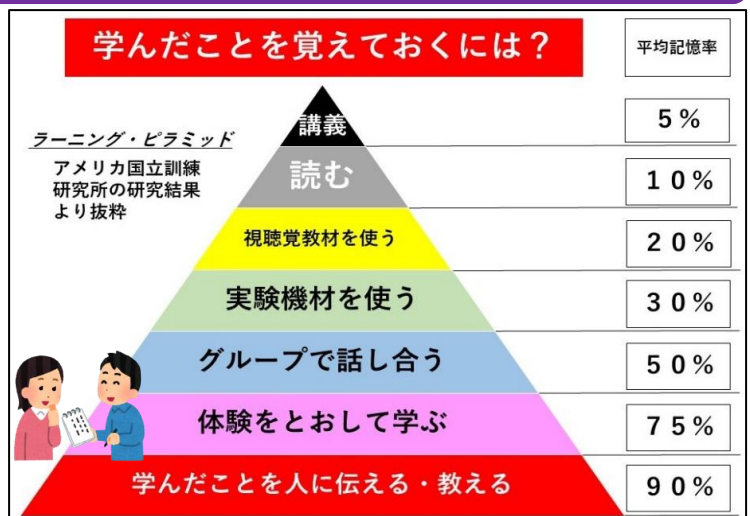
学んだことを覚えておくには？

平均記憶率

ラーニング・ピラミッド

アメリカ国立訓練研究所の研究結果より抜粋

講義

5％

読む

10％

視聴覚教材を使う

20％

実験機材を使う

30％

グループで話し合う

50％

体験をとおして学ぶ

75％

学んだことを人に伝える・教える

90％